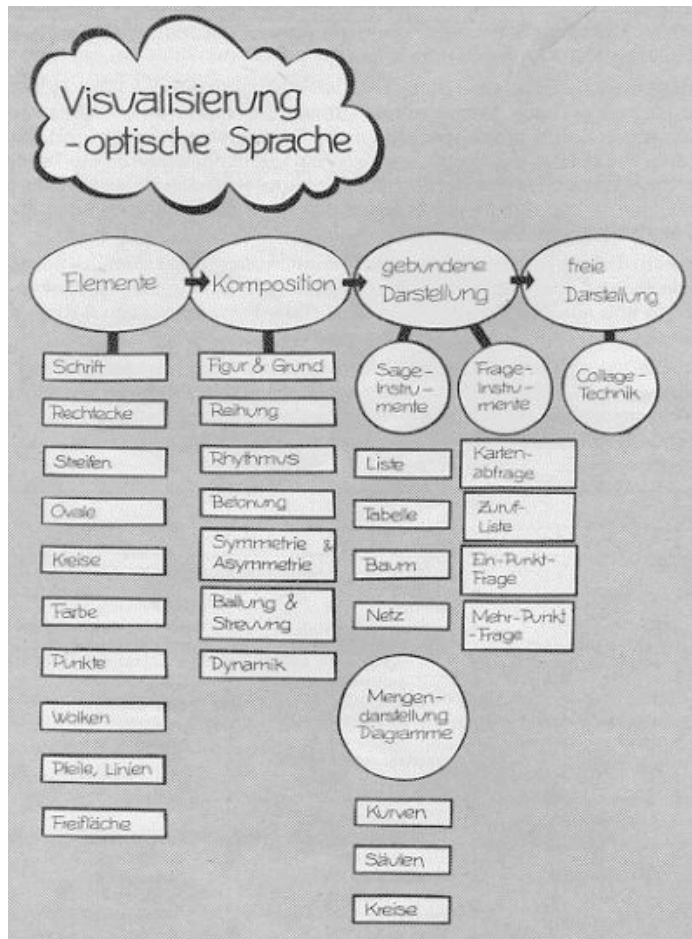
Visualisierung
-optische Sprache

Elemente

Schrift

Rechtecke

Streifen

Ovale

Kreise

Farbe

Punkte

Wolken

Pfeile, Linien

Freifläche

Komposition

Figur & Grund

Reihung

Rhythmus

Betonung

Symmetrie & Asymmetrie

Ballung & Streuung

Dynamik

gebundene Darstellung

Sage-Instrumente

Liste

Tabelle

Baum

Netz

Mengendarstellung Diagramme

Kurven

Säulen

Kreise

Frage-Instrumente

Kartenabfrage

Zuruf-Liste

Ein-Punkt-Frage

Mehr-Punkt-Frage

freie Darstellung

Collage-Technik